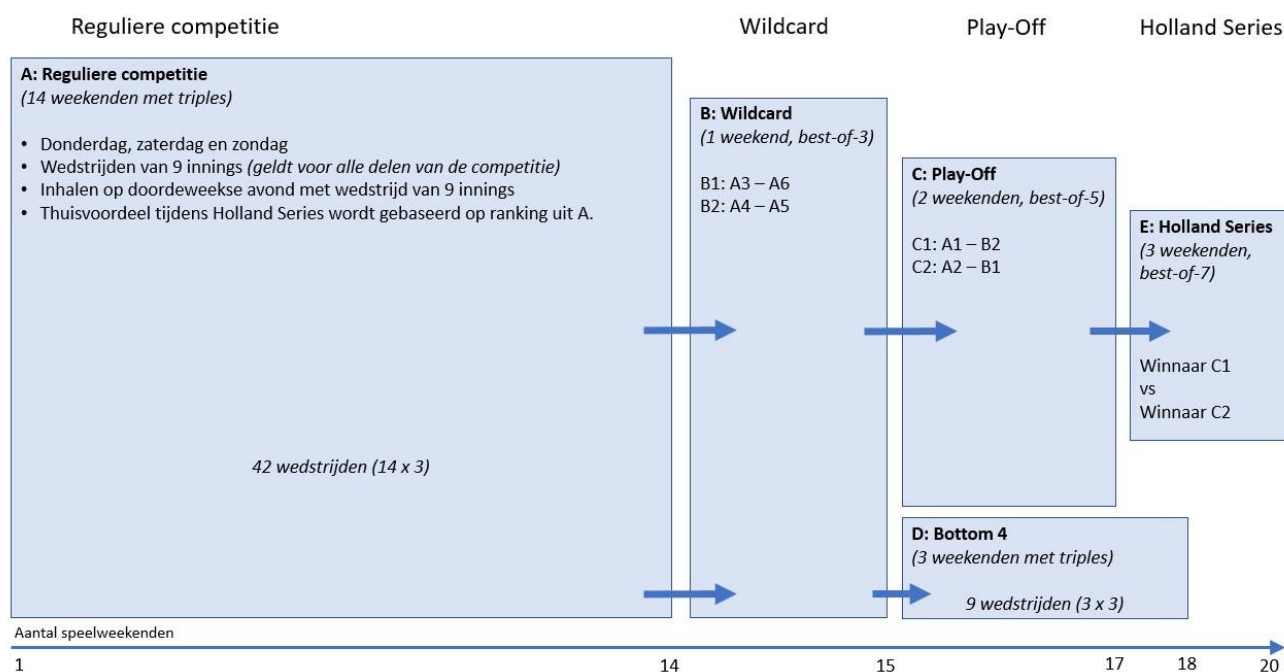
Reguliere competitie

Wildcard

Play-Off

Holland Series

**A: Reguliere competitie**
*(14 weekenden met triples)*

- Donderdag, zaterdag en zondag
- Wedstrijden van 9 innings *(geldt voor alle delen van de competitie)*
- Inhalen op doordeweekse avond met wedstrijd van 9 innings
- Thuisvoordeel tijdens Holland Series wordt gebaseerd op ranking uit A.

*42 wedstrijden (14 x 3)*

**B: Wildcard**
*(1 weekend, best-of-3)*

B1: A3 – A6
B2: A4 – A5

**C: Play-Off**
*(2 weekenden, best-of-5)*

C1: A1 – B2
C2: A2 – B1

**E: Holland Series**
*(3 weekenden, best-of-7)*

Winnaar C1
vs
Winnaar C2

**D: Bottom 4**
*(3 weekenden met triples)*

*9 wedstrijden (3 x 3)*

Aantal speelweekenden

1 14 15 17 18 20